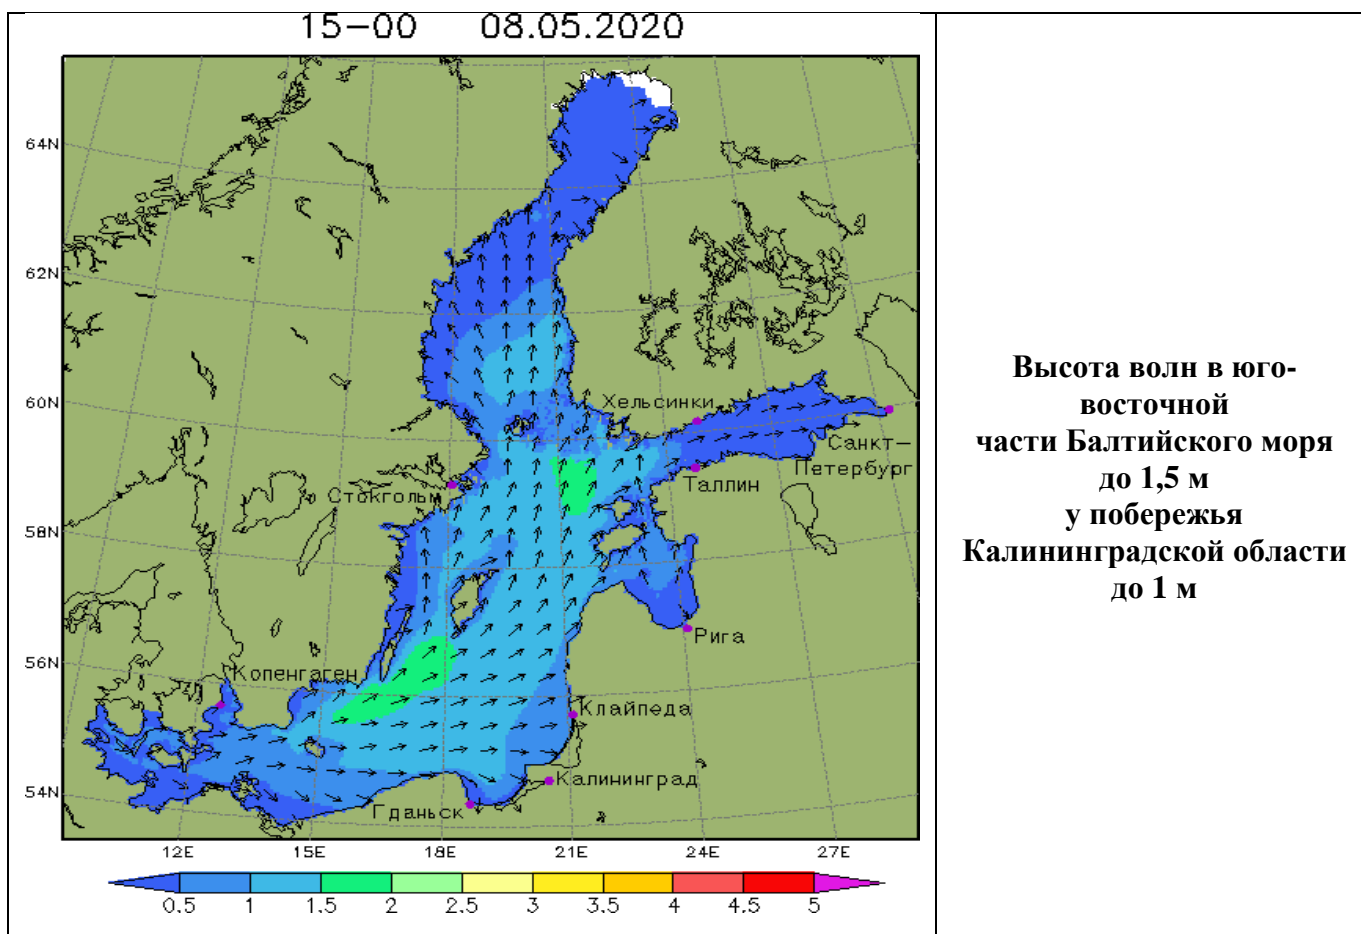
15–00 08.05.2020

64N
62N
60N
58N
56N
54N

Хельсинки
Санкт–Петербург
Таллин
Стокгольм
Рига
Копенгаген
Клайпеда
Калининград
Гданьск

12E 15E 18E 21E 24E 27E

0.5 1 1.5 2 2.5 3 3.5 4 4.5 5

Высота волн в юго-восточной части Балтийского моря до 1,5 м у побережья Калининградской области до 1 м